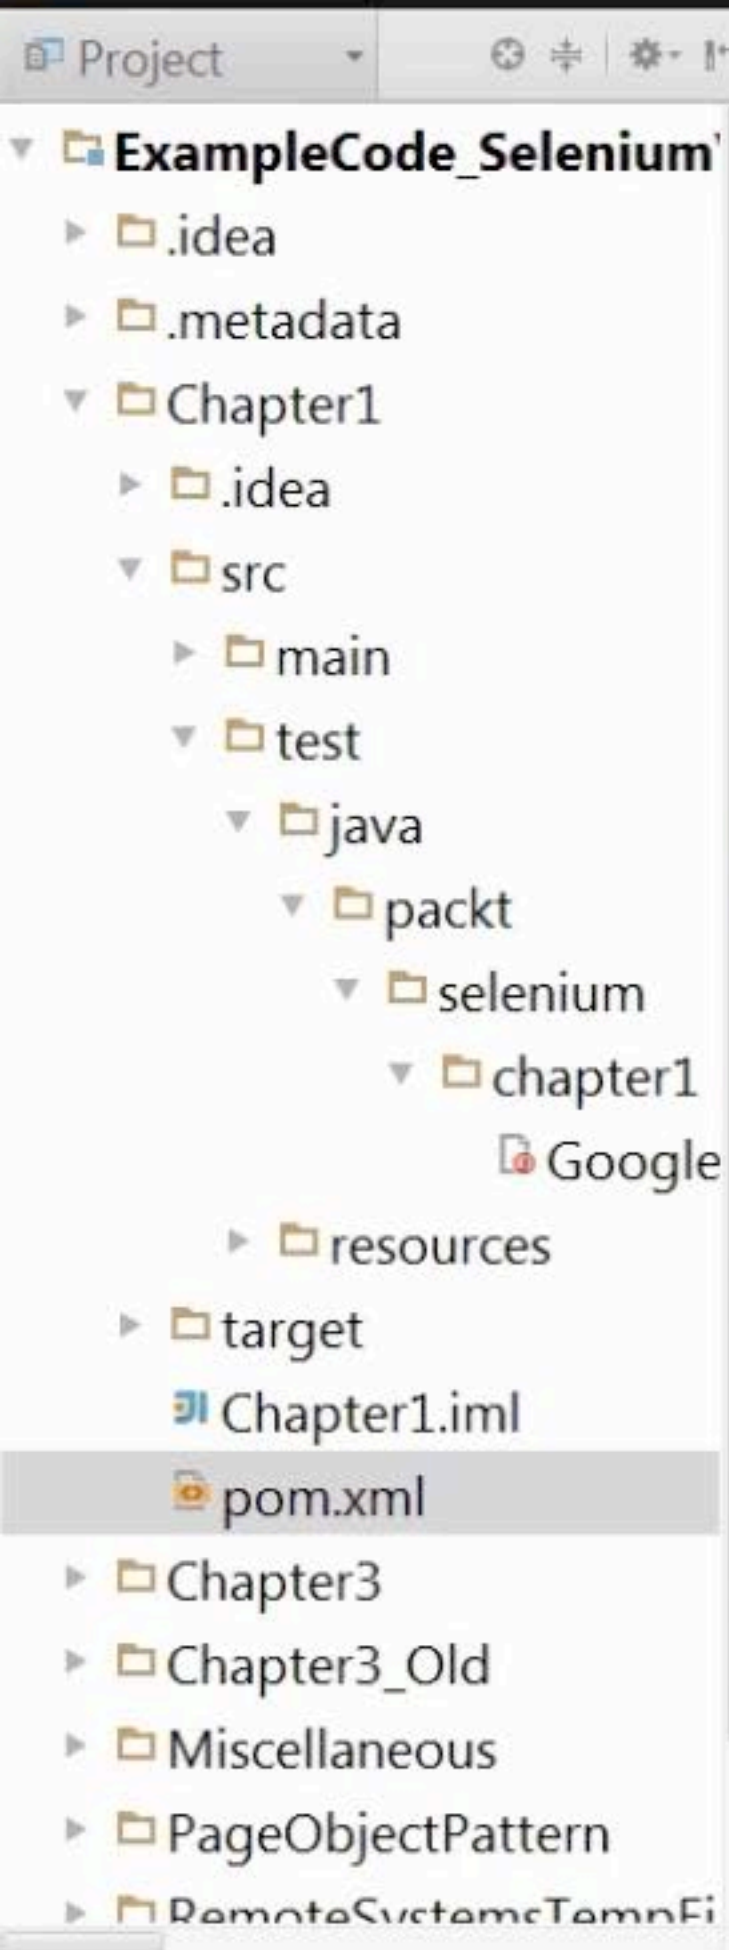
Project

ExampleCode_Selenium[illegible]
.idea
.metadata
Chapter1
.idea
src
main
test
java
packt
selenium
chapter1
Google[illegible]
resources
target
Chapter1.iml
pom.xml
Chapter3
Chapter3_Old
Miscellaneous
PageObjectPattern
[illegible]